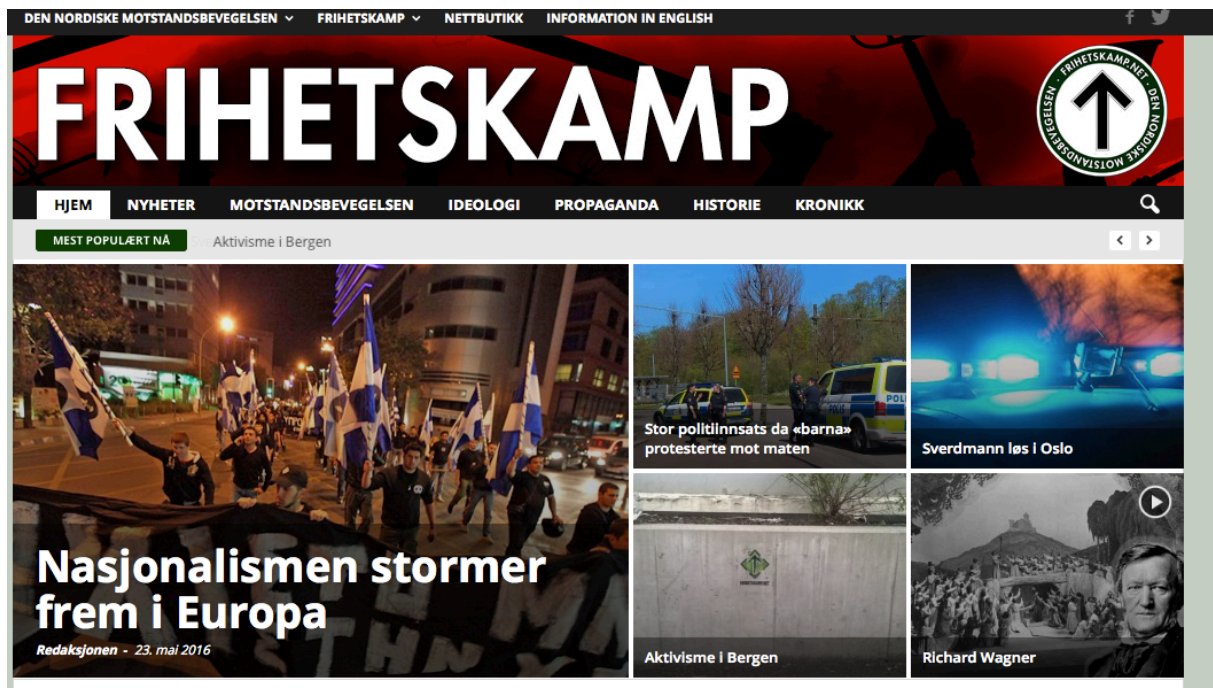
DEN NORDISKE MOTSTANDSBEVEGELSEN FRIHETSKAMP NETTBUTIKK INFORMATION IN ENGLISH

FRIHETSKAMP

FRIHETSKAMP.NET · DEN NORDISKE MOTSTANDSBEVEGELSEN

HJEM NYHETER MOTSTANDSBEVEGELSEN IDEOLOGI PROPAGANDA HISTORIE KRONIKK

MEST POPULÆRT NÅ Aktivisme i Bergen

Nasjonalismen stormer frem i Europa

Redaksjonen - 23. mai 2016

Stor politiinnsats da «barna» protesterte mot maten

Sverdmann løs i Oslo

Aktivisme i Bergen

Richard Wagner